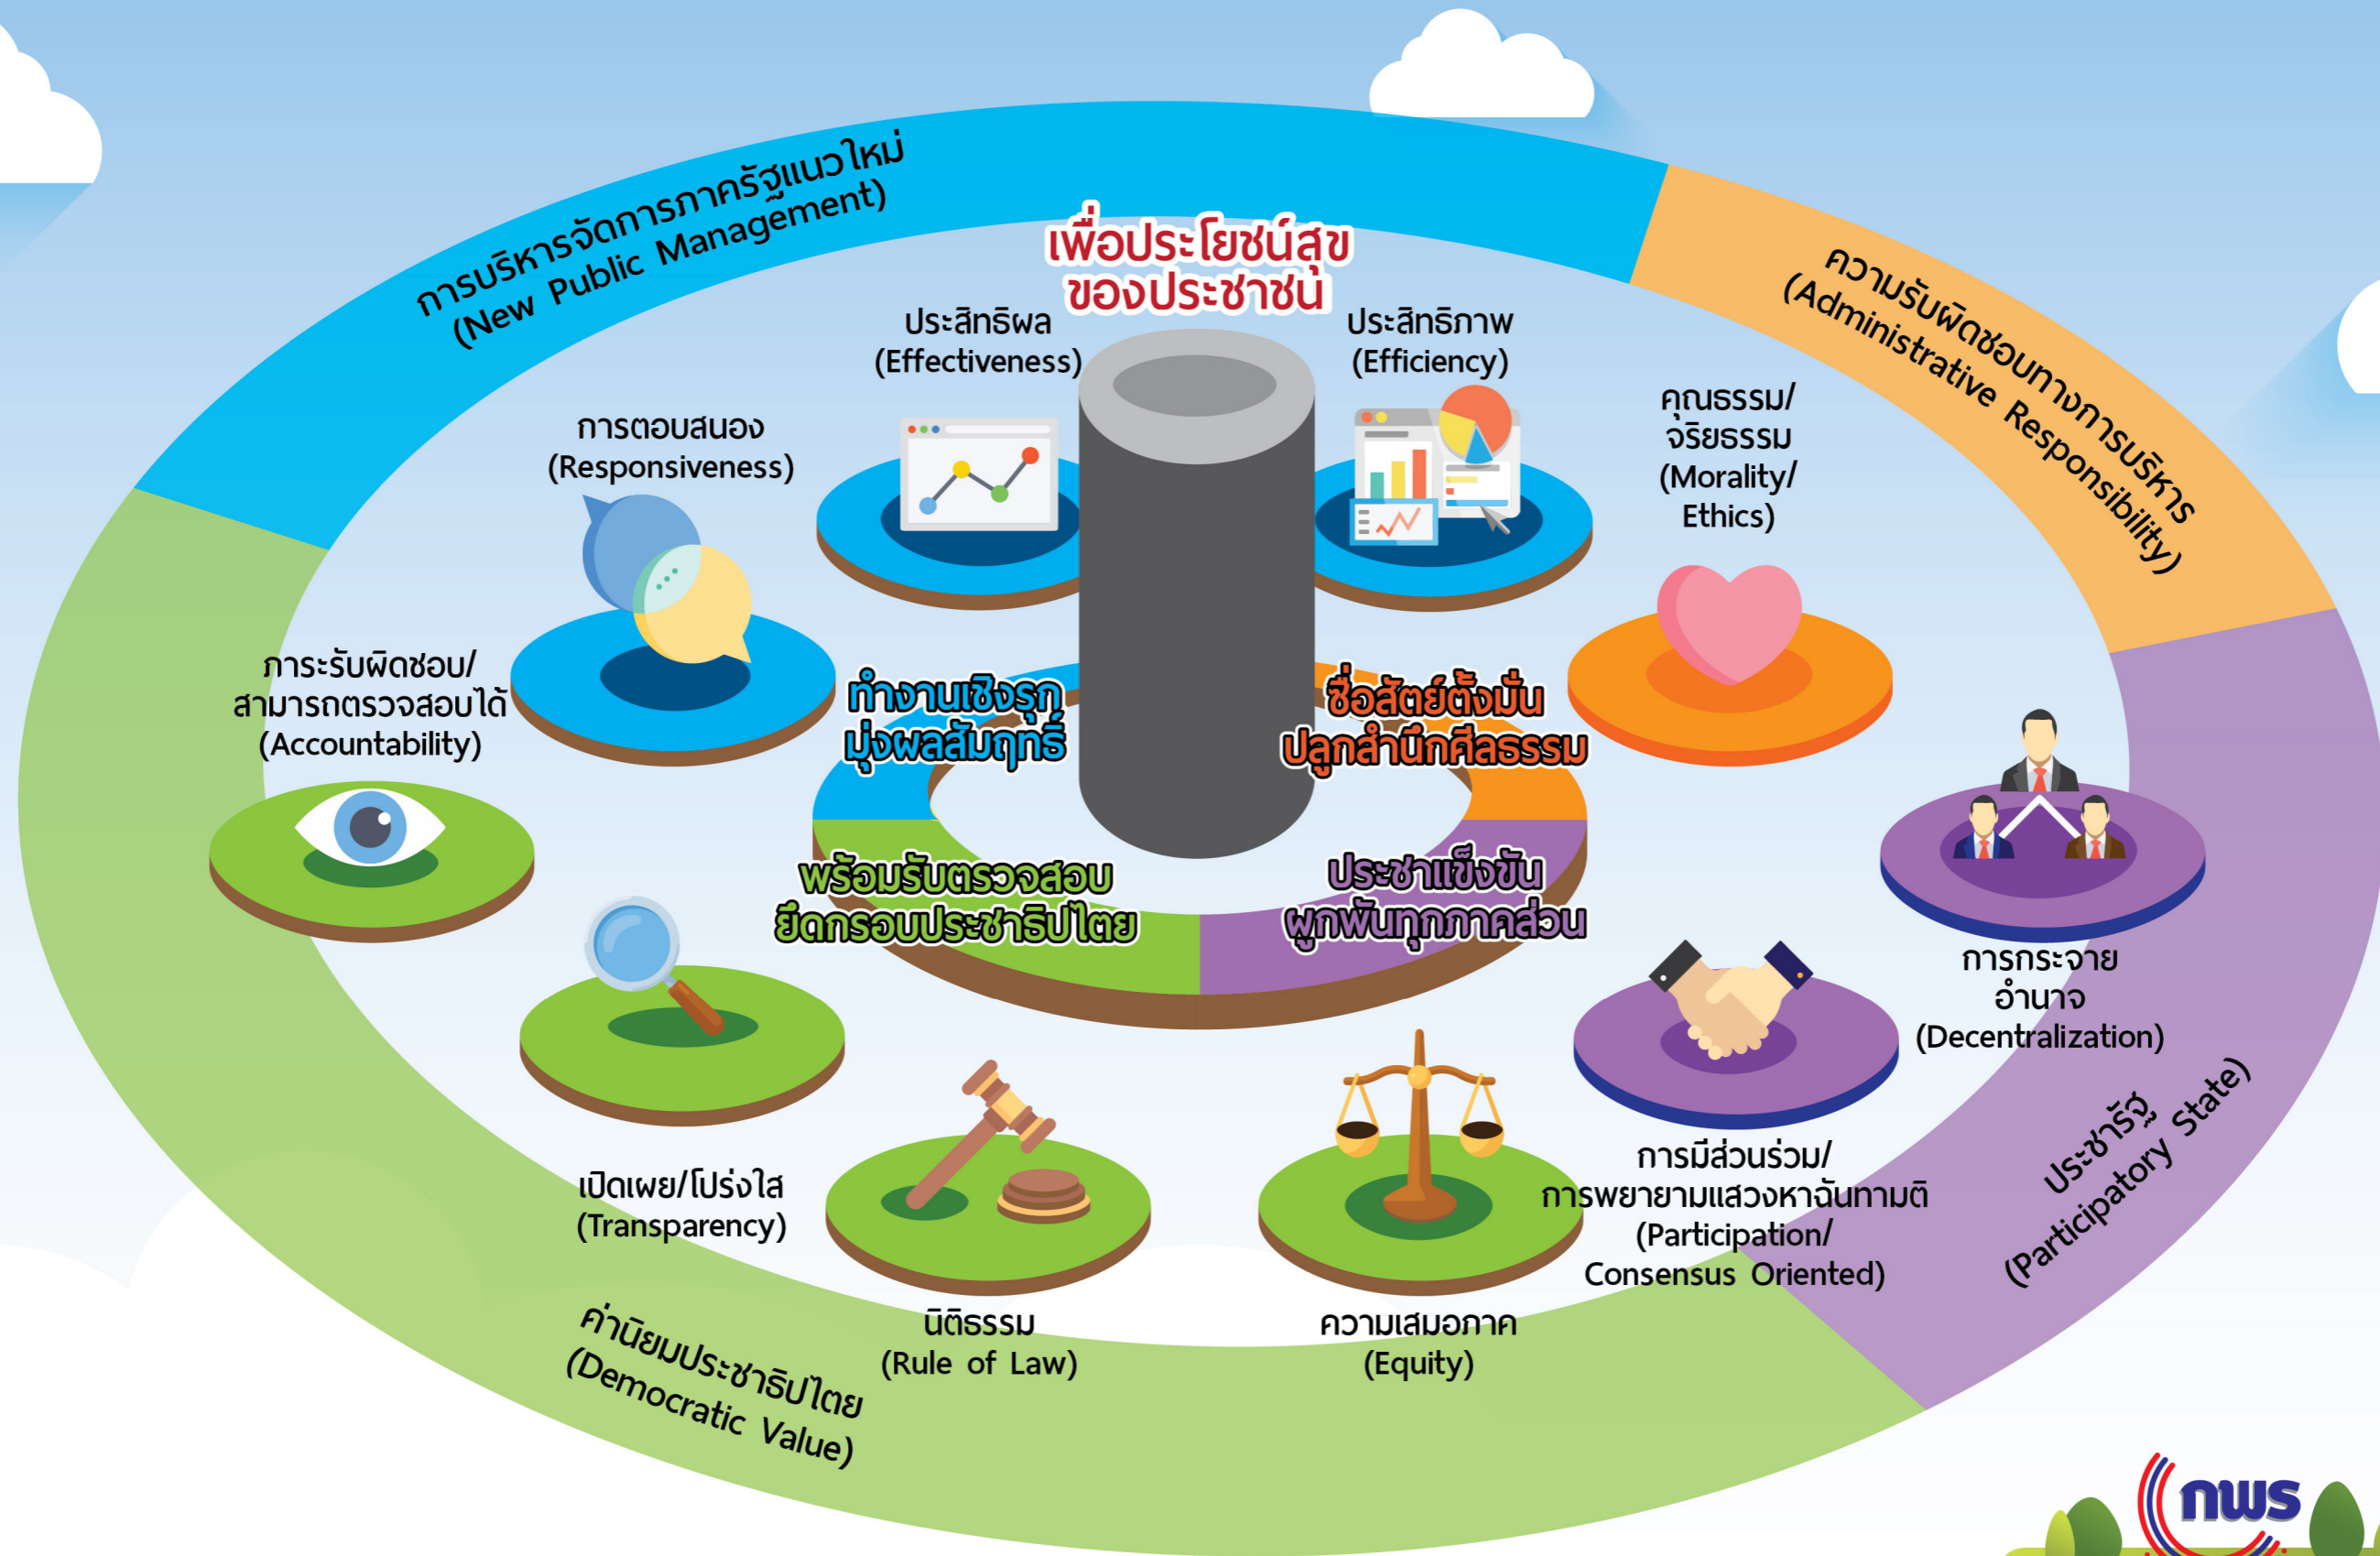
การบริหารจัดการภาครัฐแนวใหม่ (New Public Management)

เพื่อประโยชน์สุขของประชาชน

ความรับผิดชอบทางการบริหาร (Administrative Responsibility)

ประสิทธิผล (Effectiveness)

ประสิทธิภาพ (Efficiency)

การตอบสนอง (Responsiveness)

คุณธรรม/จริยธรรม (Morality/Ethics)

ภาระรับผิดชอบ/สามารถตรวจสอบได้ (Accountability)

ทำงานเชิงรุก มุ่งผลสัมฤทธิ์

ซื่อสัตย์ตั้งมั่น ปลูกสำนึกศีลธรรม

พร้อมรับตรวจสอบ ยึดกรอบประชาธิปไตย

ประชาแข็งขัน ผูกพันทุกภาคส่วน

การกระจายอำนาจ (Decentralization)

เปิดเผย/โปร่งใส (Transparency)

การมีส่วนร่วม/การพยายามแสวงหาฉันทามติ (Participation/Consensus Oriented)

ประชารัฐ (Participatory State)

นิติธรรม (Rule of Law)

ความเสมอภาค (Equity)

ค่านิยมประชาธิปไตย (Democratic Value)

กพร